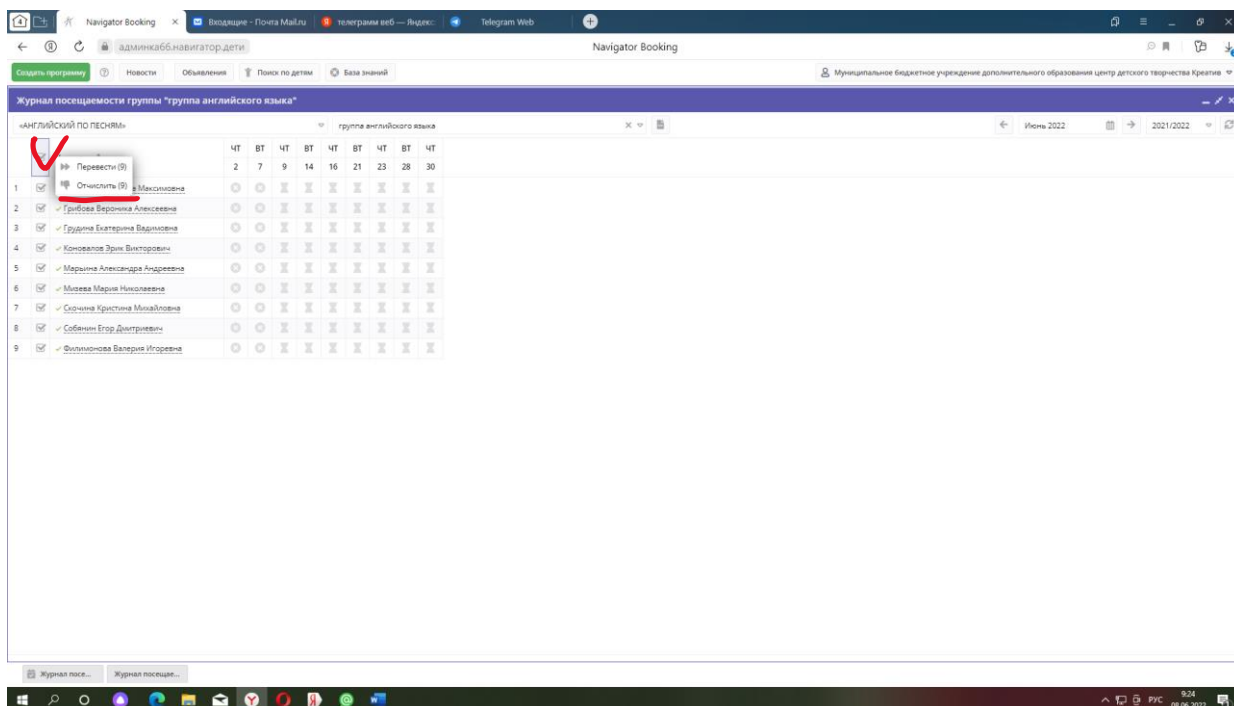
Navigator Booking
Входящие - Почта Mail.ru
телеграмм веб — Яндекс
Telegram Web

админка66.навигатор.дети
Navigator Booking

Создать программу
Новости
Объявления
Поиск по детям
База знаний
Муниципальное бюджетное учреждение дополнительного образования центр детского творчества Креатив

Журнал посещаемости группы "группа английского языка"

«АНГЛИЙСКИЙ ПО ПЕСНЯМ»
группа английского языка
Июнь 2022
2021/2022

Перевести (9)
Отчислить (9)

| | | | ЧТ | ВТ | ЧТ | ВТ | ЧТ | ВТ | ЧТ | ВТ | ЧТ |
|---|---|---|---|---|---|---|---|---|---|---|---|
| | | | 2 | 7 | 9 | 14 | 16 | 21 | 23 | 28 | 30 |
| 1 | | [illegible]а Максимовна | | | | | | | | | |
| 2 | | Грибова Вероника Алексеевна | | | | | | | | | |
| 3 | | Грудина Екатерина Вадимовна | | | | | | | | | |
| 4 | | Коновалов Эрик Викторович | | | | | | | | | |
| 5 | | Марьина Александра Андреевна | | | | | | | | | |
| 6 | | Мизева Мария Николаевна | | | | | | | | | |
| 7 | | Скочина Кристина Михайловна | | | | | | | | | |
| 8 | | Собянин Егор Дмитриевич | | | | | | | | | |
| 9 | | Филимонова Валерия Игоревна | | | | | | | | | |

Журнал посе...
Журнал посеще...

РУС 9:24 08.06.2022